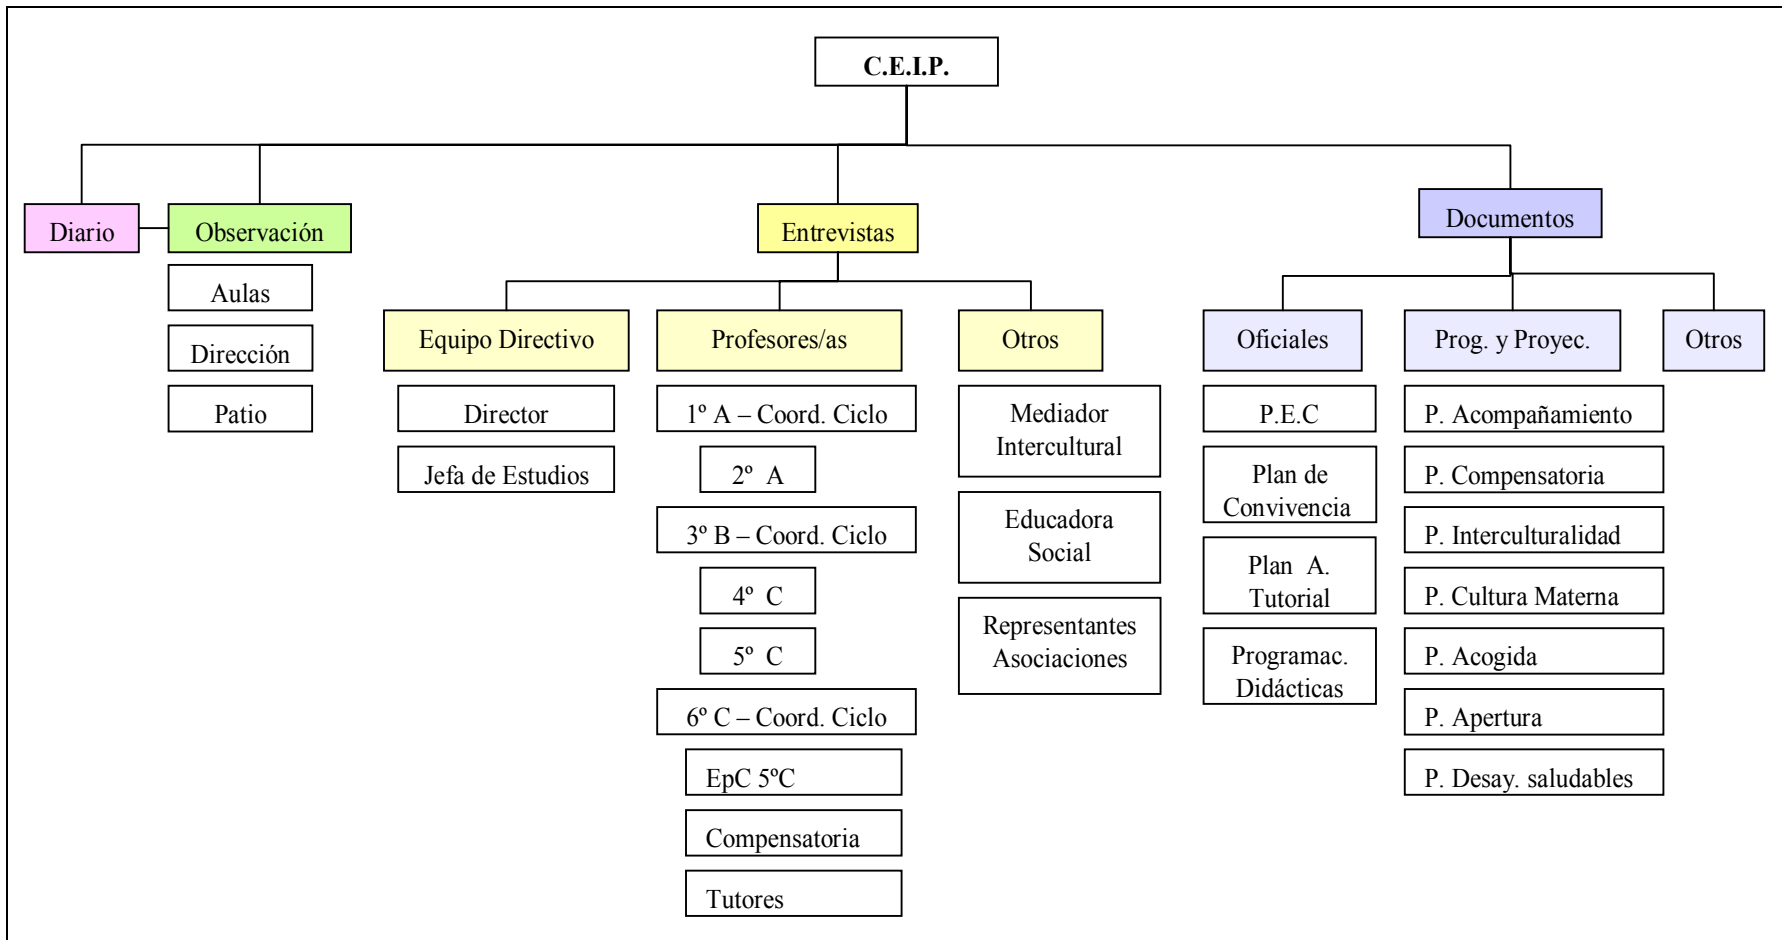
C.E.I.P.

Diario

Observación

Aulas

Dirección

Patio

Entrevistas

Equipo Directivo

Director

Jefa de Estudios

Profesores/as

1º A – Coord. Ciclo

2º A

3º B – Coord. Ciclo

4º C

5º C

6º C – Coord. Ciclo

EpC 5ºC

Compensatoria

Tutores

Otros

Mediador Intercultural

Educadora Social

Representantes Asociaciones

Documentos

Oficiales

P.E.C

Plan de Convivencia

Plan A. Tutorial

Programac. Didácticas

Prog. y Proyec.

P. Acompañamiento

P. Compensatoria

P. Interculturalidad

P. Cultura Materna

P. Acogida

P. Apertura

P. Desay. saludables

Otros